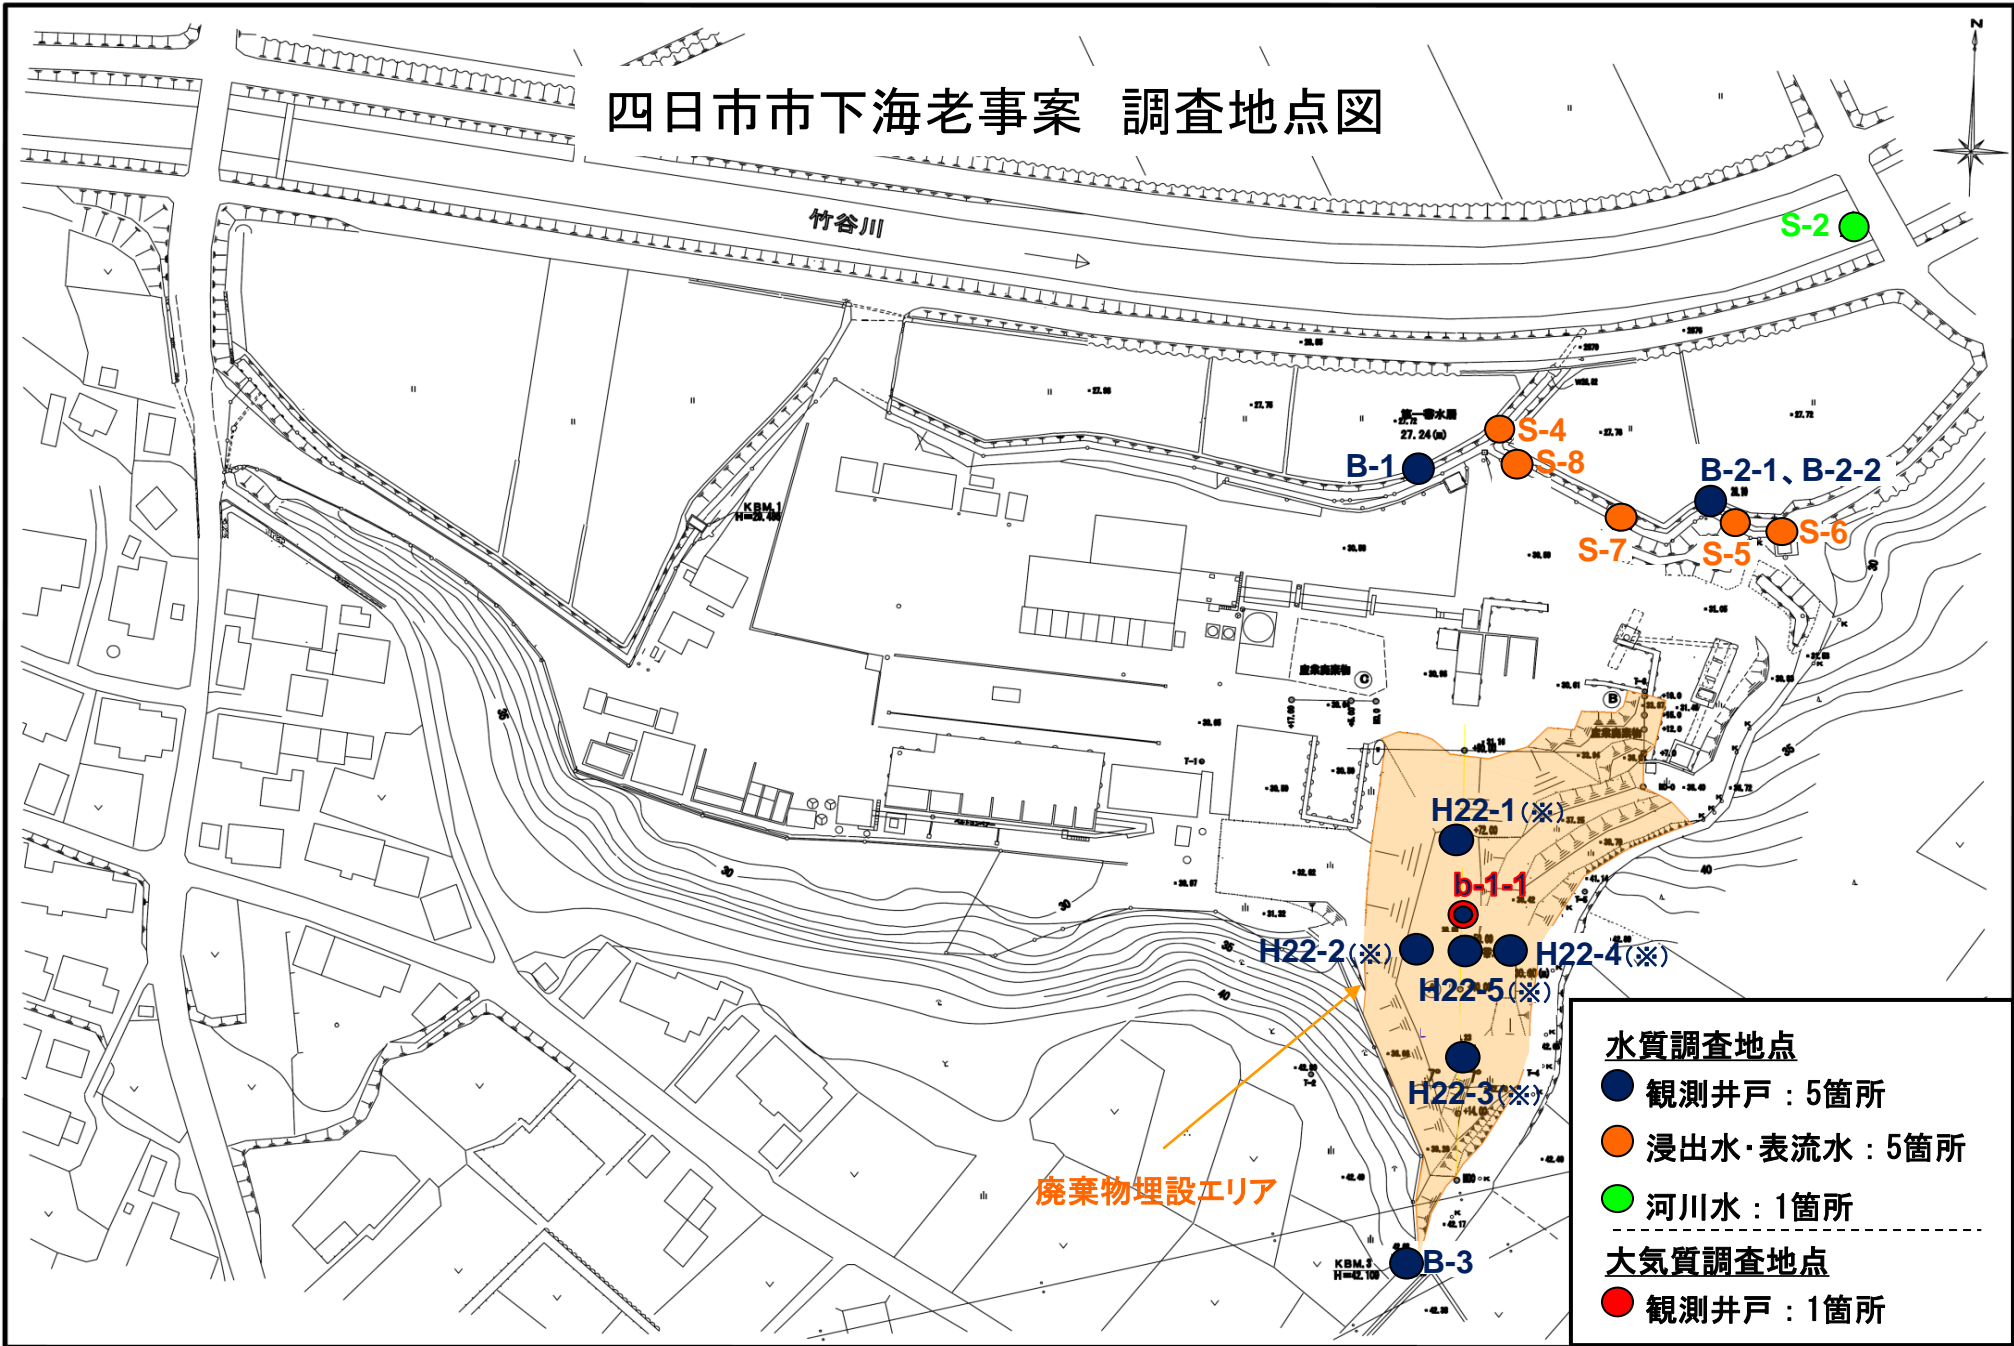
四日市市下海老事案　調査地点図

N

竹谷川

S-2

S-4

S-8

B-1

27.24(m)

B-2-1、B-2-2

S-7

S-5

S-6

KBM.1

H22-1(※)

b-1-1

H22-2(※)

H22-4(※)

H22-5(※)

H22-3(※)

廃棄物埋設エリア

KBM.3

B-3

水質調査地点

観測井戸：5箇所

浸出水・表流水：5箇所

河川水：1箇所

大気質調査地点

観測井戸：1箇所